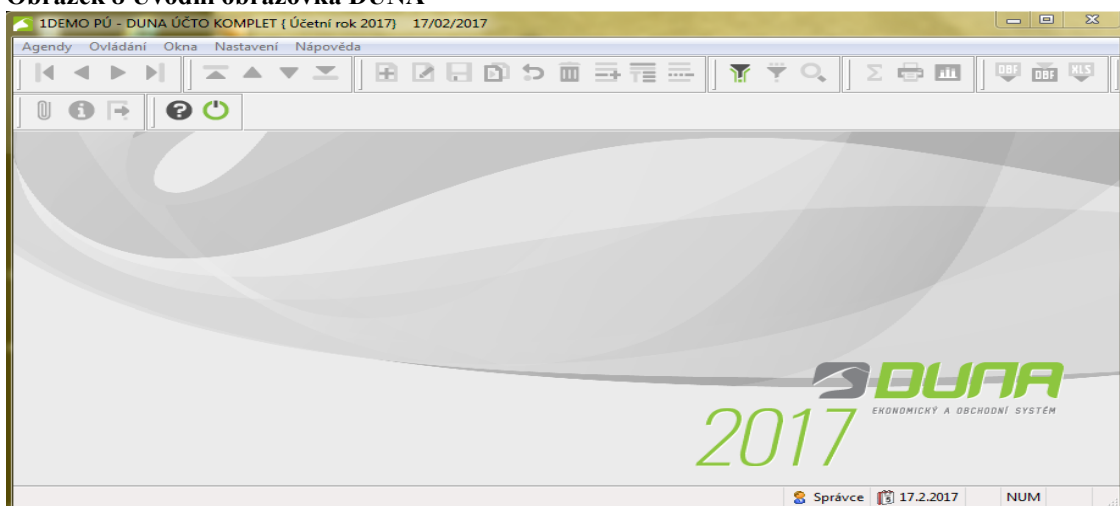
Obrázek 6 Úvodní obrazovka DUNA

1DEMO PÚ - DUNA ÚČTO KOMPLET { Účetní rok 2017} 17/02/2017

Agendy Ovládání Okna Nastavení Nápověda

DBF DBF XLS

DUNA
EKONOMICKÝ A OBCHODNÍ SYSTÉM
2017

Správce 17.2.2017 NUM